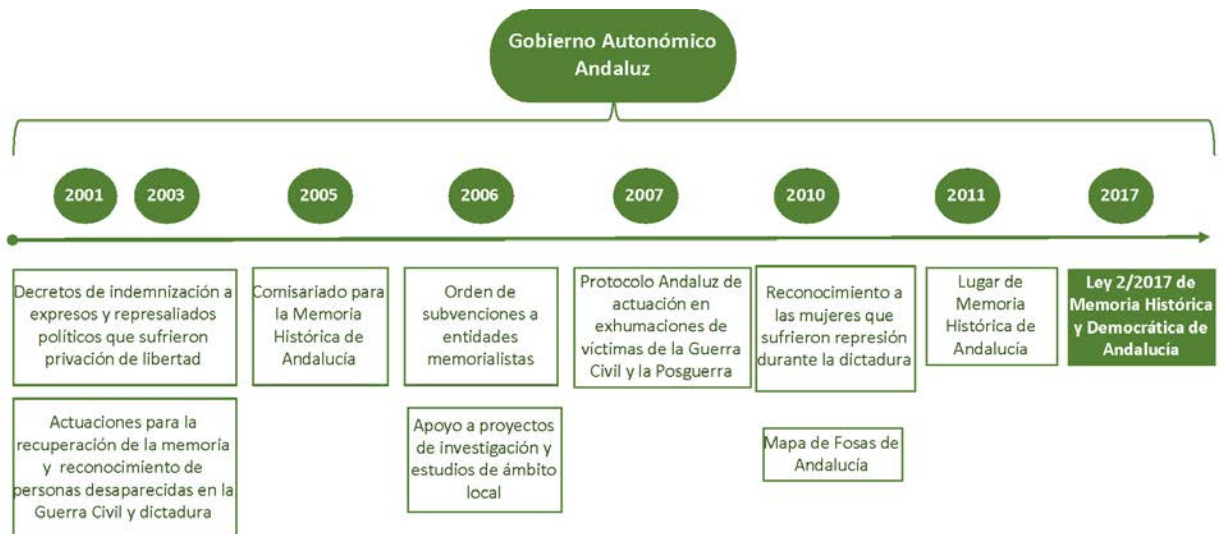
Gobierno Autonómico Andaluz

2001 2003

2005

2006

2007

2010

2011

2017

Decretos de indemnización a expresos y represaliados políticos que sufrieron privación de libertad

Actuaciones para la recuperación de la memoria y reconocimiento de personas desaparecidas en la Guerra Civil y dictadura

Comisariado para la Memoria Histórica de Andalucía

Orden de subvenciones a entidades memorialistas

Apoyo a proyectos de investigación y estudios de ámbito local

Protocolo Andaluz de actuación en exhumaciones de víctimas de la Guerra Civil y la Posguerra

Reconocimiento a las mujeres que sufrieron represión durante la dictadura

Mapa de Fosas de Andalucía

Lugar de Memoria Histórica de Andalucía

Ley 2/2017 de Memoria Histórica y Democrática de Andalucía